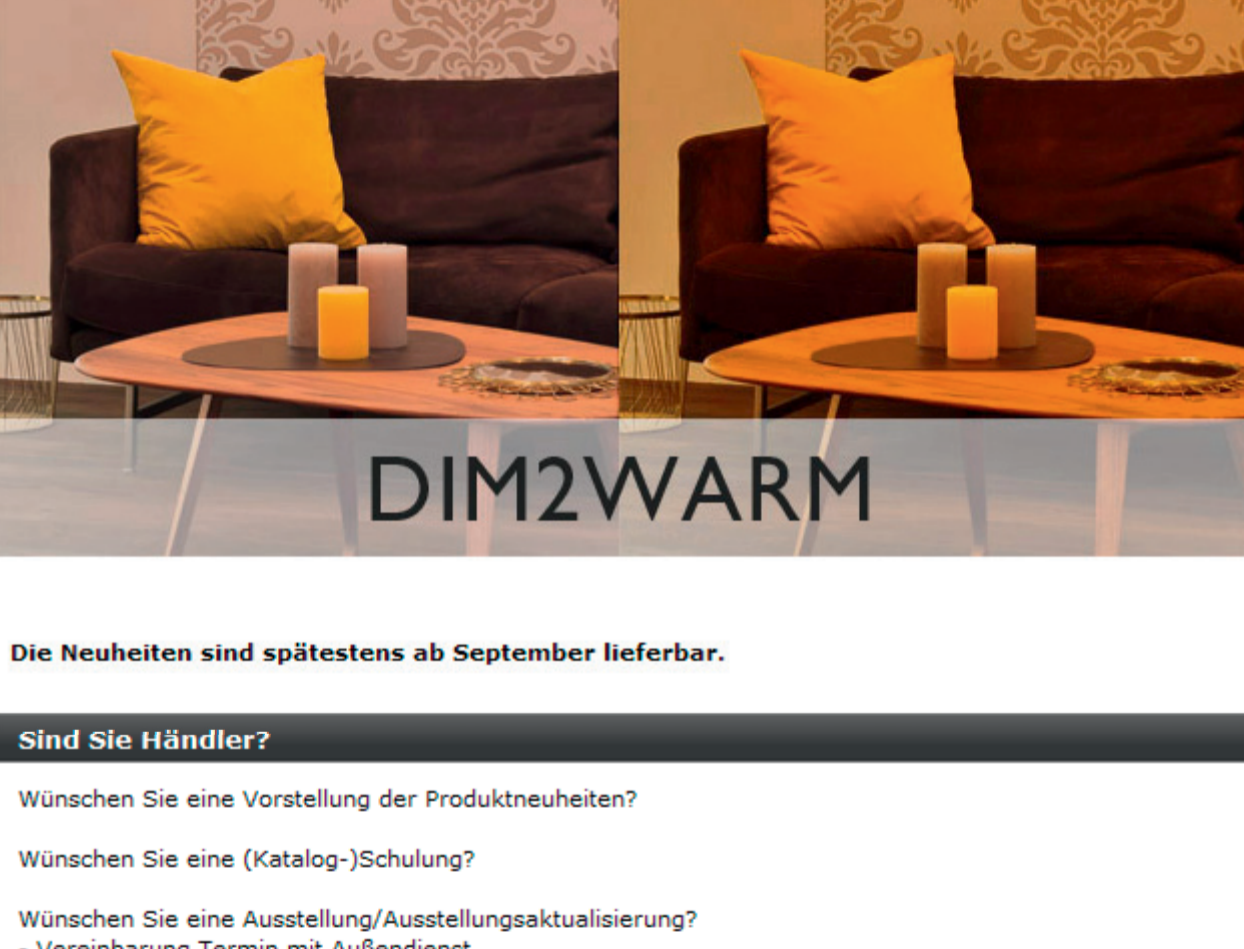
DIM2WARM

Die Neuheiten sind spätestens ab September lieferbar.

Sind Sie Händler?

Wünschen Sie eine Vorstellung der Produktneuheiten?

Wünschen Sie eine (Katalog-)Schulung?

Wünschen Sie eine Ausstellung/Ausstellungsaktualisierung?
- Vereinbarung Termin mit Außendienst